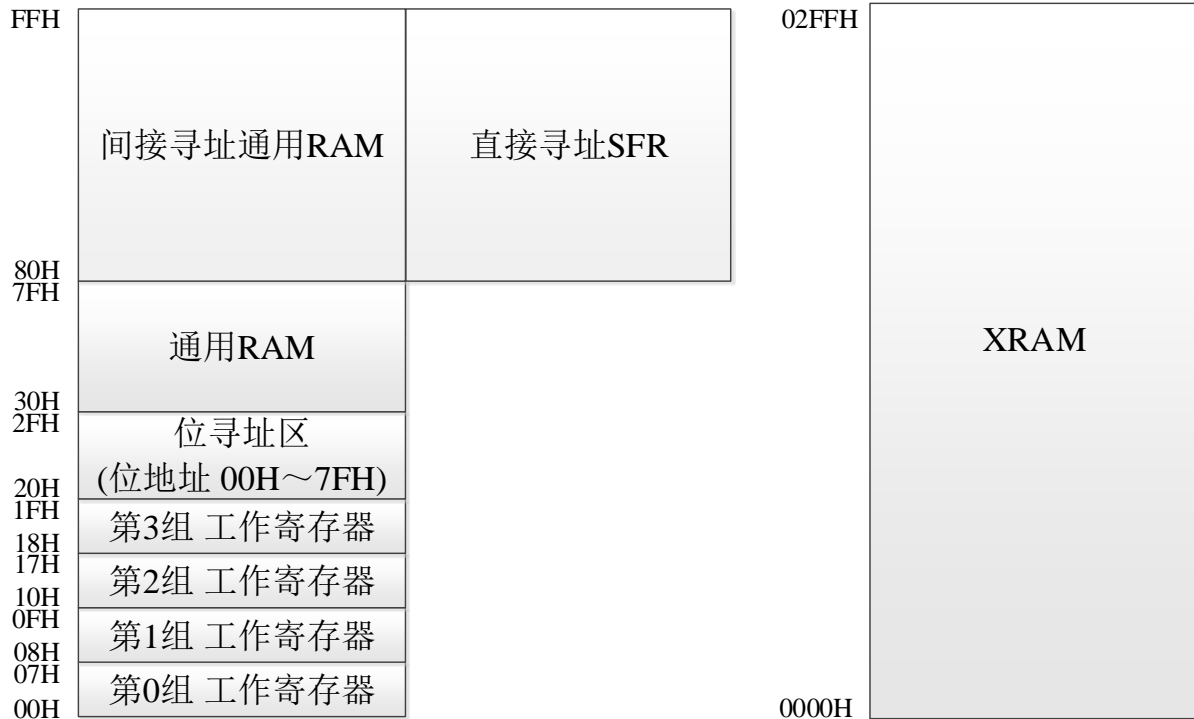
FFH

间接寻址通用RAM

直接寻址SFR

80H
7FH

通用RAM

30H
2FH

位寻址区
(位地址 00H～7FH)

20H
1FH

第3组 工作寄存器

18H
17H

第2组 工作寄存器

10H
0FH

第1组 工作寄存器

08H
07H

第0组 工作寄存器

00H

02FFH

XRAM

0000H